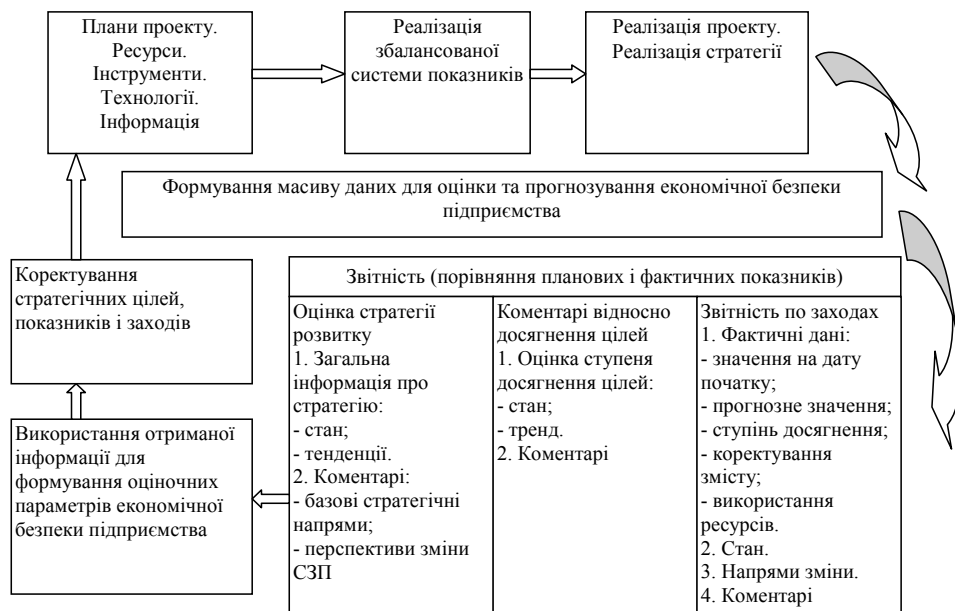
Плани проекту. Ресурси. Інструменти. Технології. Інформація

Реалізація збалансованої системи показників

Реалізація проекту. Реалізація стратегії

Формування масиву даних для оцінки та прогнозування економічної безпеки підприємства

Корeктування стратегічних цілей, показників і заходів

Використання отриманої інформації для формування оціночних параметрів економічної безпеки підприємства

Звітність (порівняння планових і фактичних показників)

| Оцінка стратегії розвитку<br>1. Загальна інформація про стратегію:<br>- стан;<br>- тенденції.<br>2. Коментарі:<br>- базові стратегічні напрями;<br>- перспективи зміни СЗП | Коментарі відносно досягнення цілей<br>1. Оцінка ступеня досягнення цілей:<br>- стан;<br>- тренд.<br>2. Коментарі | Звітність по заходах<br>1. Фактичні дані:<br>- значення на дату початку;<br>- прогнозне значення;<br>- ступінь досягнення;<br>- корeктування змісту;<br>- використання ресурсів.<br>2. Стан.<br>3. Напрями зміни.<br>4. Коментарі |
|---|---|---|